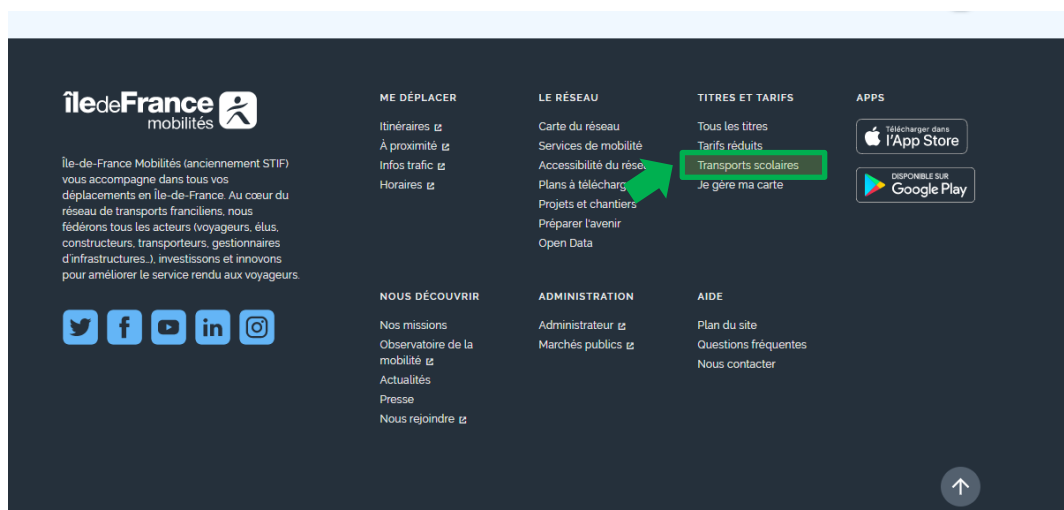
îledeFrance mobilités

Île-de-France Mobilités (anciennement STIF) vous accompagne dans tous vos déplacements en Île-de-France. Au cœur du réseau de transports franciliens, nous fédérons tous les acteurs (voyageurs, élus, constructeurs, transporteurs, gestionnaires d'infrastructures..), investissons et innovons pour améliorer le service rendu aux voyageurs.

ME DÉPLACER
Itinéraires
À proximité
Infos trafic
Horaires

LE RÉSEAU
Carte du réseau
Services de mobilité
Accessibilité du rése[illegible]
Plans à télécharg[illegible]
Projets et chantiers
Préparer l'avenir
Open Data

TITRES ET TARIFS
Tous les titres
Tarifs réduits
Transports scolaires
Je gère ma carte

APPS
Télécharger dans l'App Store
DISPONIBLE SUR Google Play

NOUS DÉCOUVRIR
Nos missions
Observatoire de la mobilité
Actualités
Presse
Nous rejoindre

ADMINISTRATION
Administrateur
Marchés publics

AIDE
Plan du site
Questions fréquentes
Nous contacter